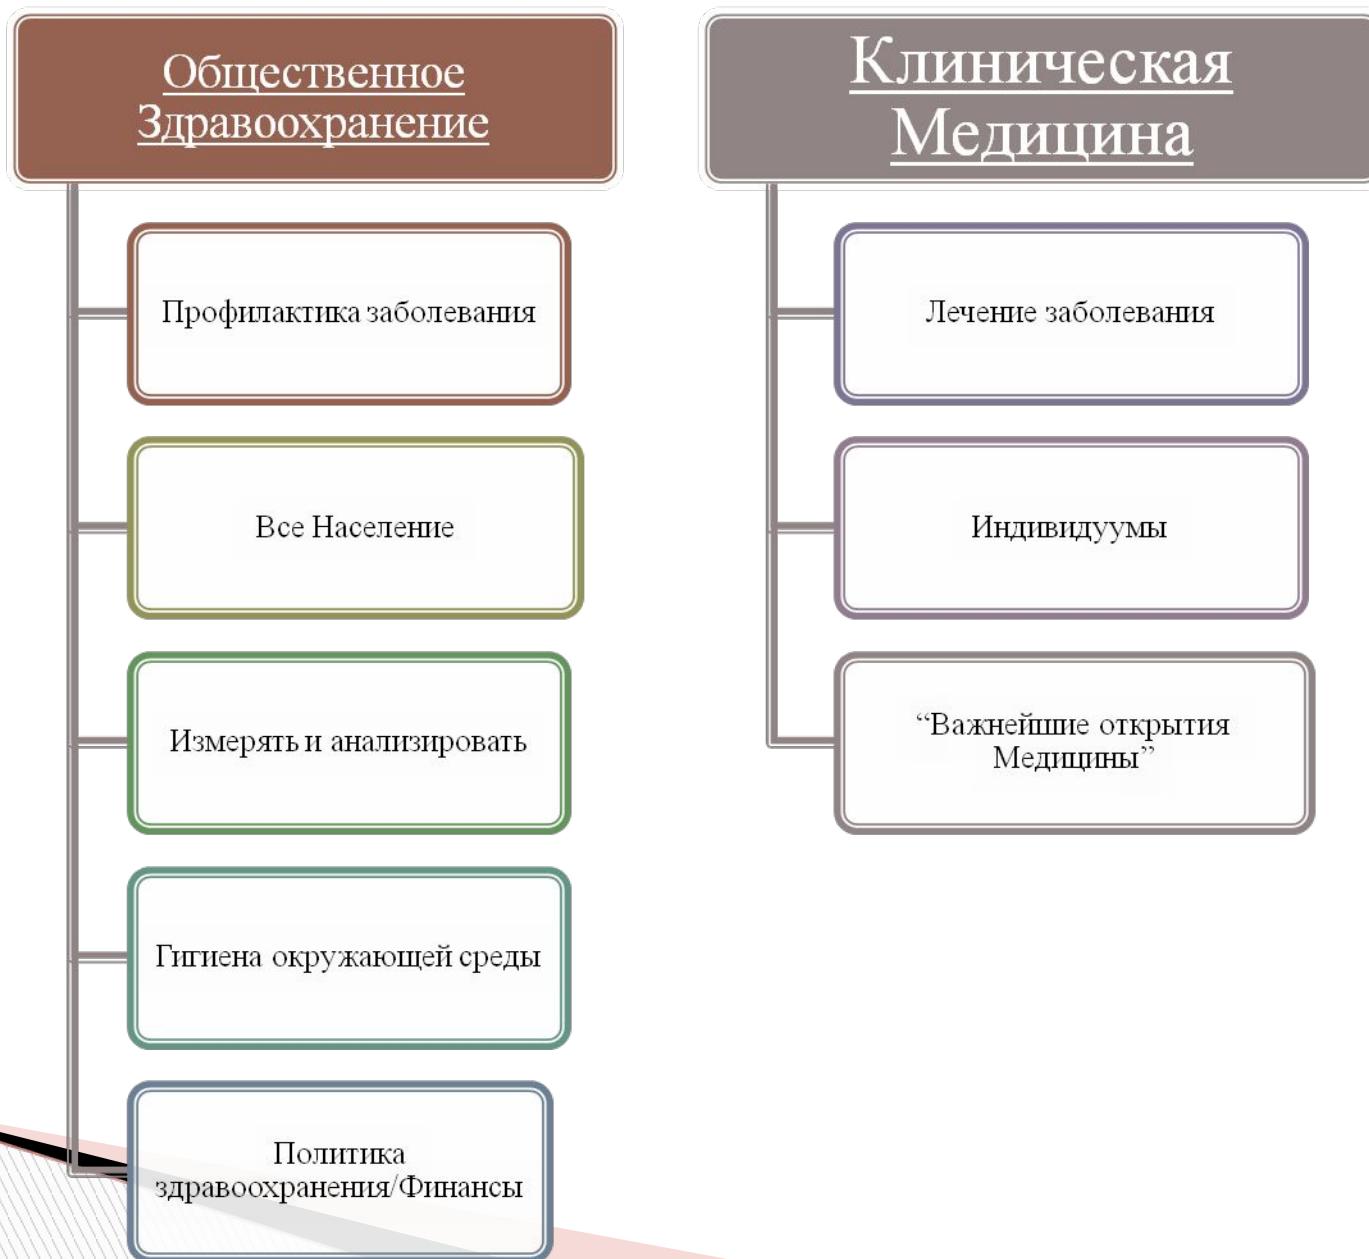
Общественное Здравоохранение

Профилактика заболевания

Все Население

Измерять и анализировать

Гигиена окружающей среды

Политика здравоохранения/Финансы

Клиническая Медицина

Лечение заболевания

Индивидуумы

“Важнейшие открытия Медицины”